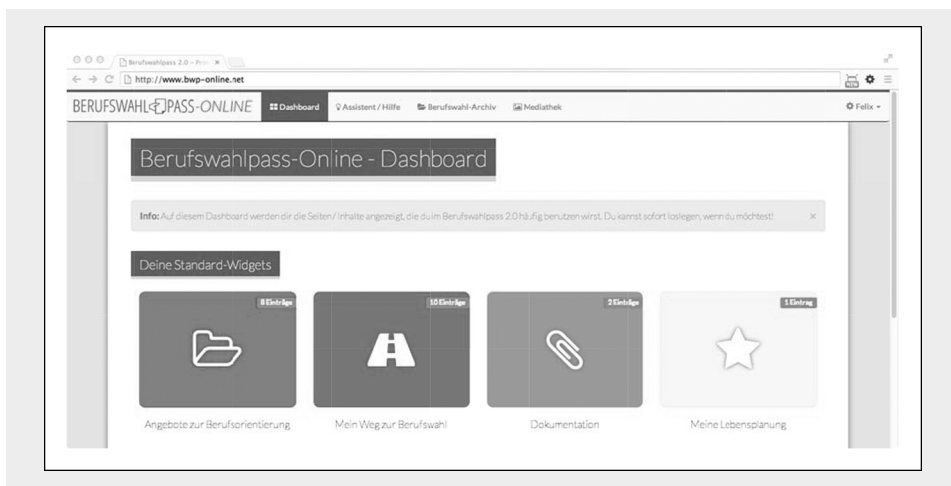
Berufswahlpass 2.0 - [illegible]

http://www.bwp-online.net

BERUFSWAHLPASS-ONLINE

Dashboard

Assistent / Hilfe

Berufswahl-Archiv

Mediathek

Felix

Berufswahlpass-Online - Dashboard

Info: Auf diesem Dashboard werden dir die Seiten / Inhalte angezeigt, die du im Berufswahlpass 2.0 häufig benutzen wirst. Du kannst sofort loslegen, wenn du möchtest!

×

Deine Standard-Widgets

8 Einträge

10 Einträge

2 Einträge

1 Eintrag

Angebote zur Berufsorientierung

Mein Weg zur Berufswahl

Dokumentation

Meine Lebensplanung